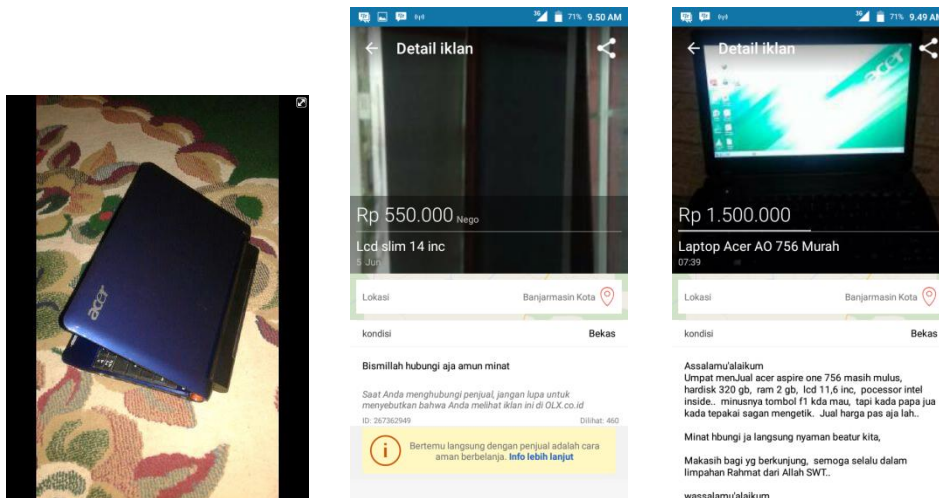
acer

71% 9.50 AM

Detail iklan

Rp 550.000 Nego

Lcd slim 14 inc

5 Jun

Lokasi

Banjarmasin Kota

kondisi

Bekas

Bismillah hubungi aja amun minat

Saat Anda menghubungi penjual, jangan lupa untuk menyebutkan bahwa Anda melihat iklan ini di OLX.co.id

ID: 267362949

Dilihat: 460

Bertemu langsung dengan penjual adalah cara aman berbelanja. Info lebih lanjut

71% 9.49 AM

Detail iklan

Rp 1.500.000

Laptop Acer AO 756 Murah

07:39

Lokasi

Banjarmasin Kota

kondisi

Bekas

Assalamu'alaikum
Umpat menJual acer aspire one 756 masih mulus, hardisk 320 gb, ram 2 gb, lcd 11,6 inc, pocessor intel inside.. minusnya tombol f1 kda mau, tapi kada papa jua kada tepakai sagan mengetik. Jual harga pas aja lah..

Minat hbungi ja langsung nyaman beatur kita,

Makasih bagi yg berkunjung, semoga selalu dalam limpahan Rahmat dari Allah SWT..

wassalamu'alaikum